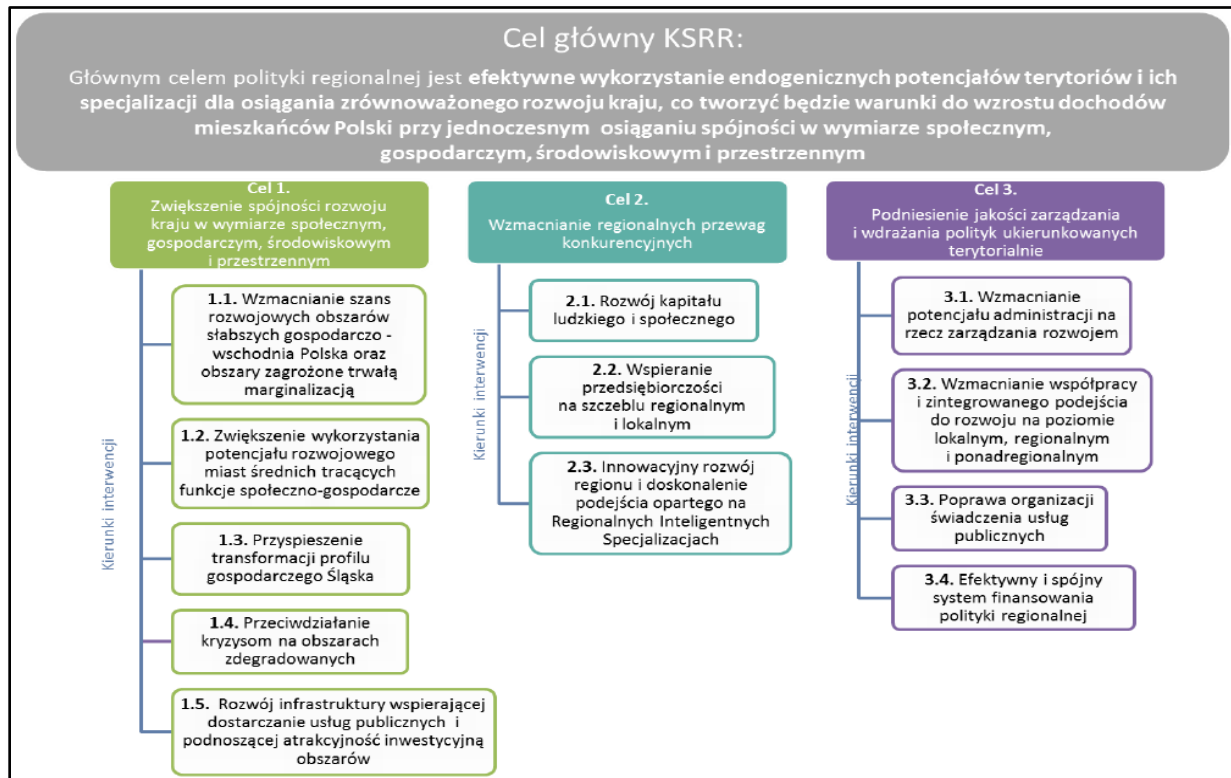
Cel główny KSRR:

Głównym celem polityki regionalnej jest efektywne wykorzystanie endogenicznych potencjałów terytoriów i ich specjalizacji dla osiągania zrównoważonego rozwoju kraju, co tworzyć będzie warunki do wzrostu dochodów mieszkańców Polski przy jednoczesnym osiąganiu spójności w wymiarze społecznym, gospodarczym, środowiskowym i przestrzennym

Cel 1.
Zwiększenie spójności rozwoju kraju w wymiarze społecznym, gospodarczym, środowiskowym i przestrzennym

Kierunki interwencji

1.1. Wzmacnianie szans rozwojowych obszarów słabszych gospodarczo - wschodnia Polska oraz obszary zagrożone trwałą marginalizacją

1.2. Zwiększenie wykorzystania potencjału rozwojowego miast średnich tracących funkcje społeczno-gospodarcze

1.3. Przyspieszenie transformacji profilu gospodarczego Śląska

1.4. Przeciwdziałanie kryzysom na obszarach zdegradowanych

1.5. Rozwój infrastruktury wspierającej dostarczanie usług publicznych i podnoszącej atrakcyjność inwestycyjną obszarów

Cel 2.
Wzmacnianie regionalnych przewag konkurencyjnych

Kierunki interwencji

2.1. Rozwój kapitału ludzkiego i społecznego

2.2. Wspieranie przedsiębiorczości na szczeblu regionalnym i lokalnym

2.3. Innowacyjny rozwój regionu i doskonalenie podejścia opartego na Regionalnych Inteligentnych Specjalizacjach

Cel 3.
Podniesienie jakości zarządzania i wdrażania polityk ukierunkowanych terytorialnie

Kierunki interwencji

3.1. Wzmacnianie potencjału administracji na rzecz zarządzania rozwojem

3.2. Wzmacnianie współpracy i zintegrowanego podejścia do rozwoju na poziomie lokalnym, regionalnym i ponadregionalnym

3.3. Poprawa organizacji świadczenia usług publicznych

3.4. Efektywny i spójny system finansowania polityki regionalnej